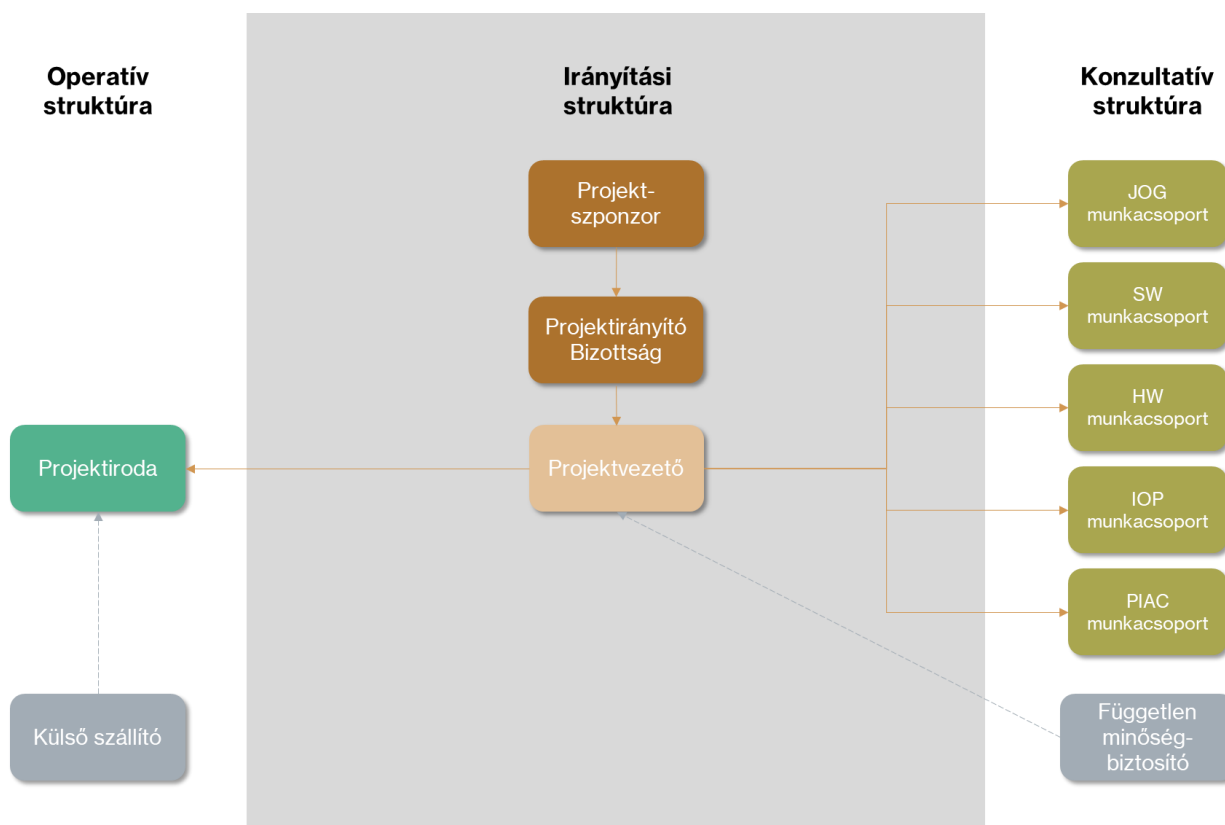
Operatív struktúra

Irányítási struktúra

Konzultatív struktúra

Projekt-szponzor

Projektirányító Bizottság

Projektvezető

Projektiroda

Külső szállító

JOG munkacsoport

SW munkacsoport

HW munkacsoport

IOP munkacsoport

PIAC munkacsoport

Független minőség-biztosító